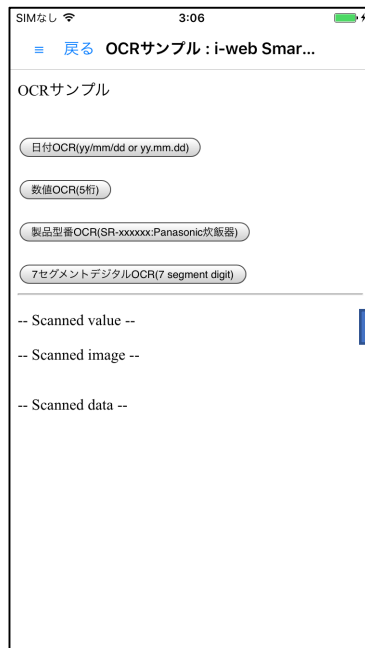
SIMなし
3:06

≡ 戻る OCRサンプル : i-web Smar...

OCRサンプル

日付OCR(yy/mm/dd or yy.mm.dd)

数値OCR(5桁)

製品型番OCR(SR-xxxxxx:Panasonic炊飯器)

7セグメントデジタルOCR(7 segment digit)

-- Scanned value --

-- Scanned image --

-- Scanned data --